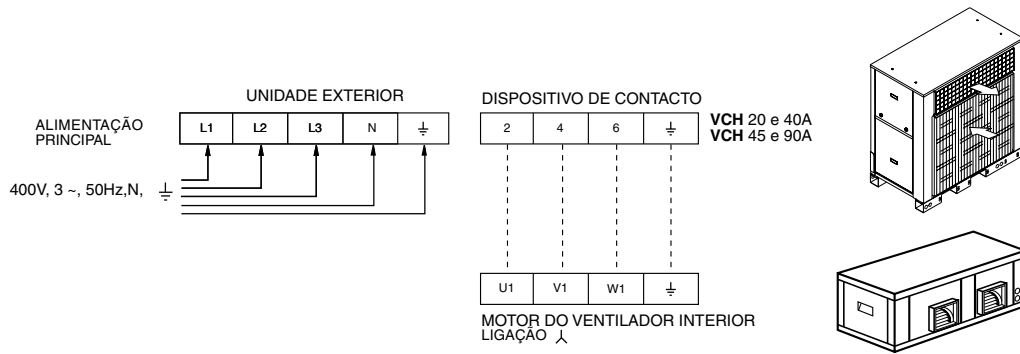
UNIDADE EXTERIOR

ALIMENTAÇÃO PRINCIPAL

| L1 | L2 | L3 | N | ⏚ |
|---|---|---|---|---|

400V, 3 ~, 50Hz,N, ⏚

DISPOSITIVO DE CONTACTO

| 2 | 4 | 6 | ⏚ |
|---|---|---|---|

**VCH** 20 e 40A
**VCH** 45 e 90A

| U1 | V1 | W1 | ⏚ |
|---|---|---|---|

MOTOR DO VENTILADOR INTERIOR
LIGAÇÃO ⅄